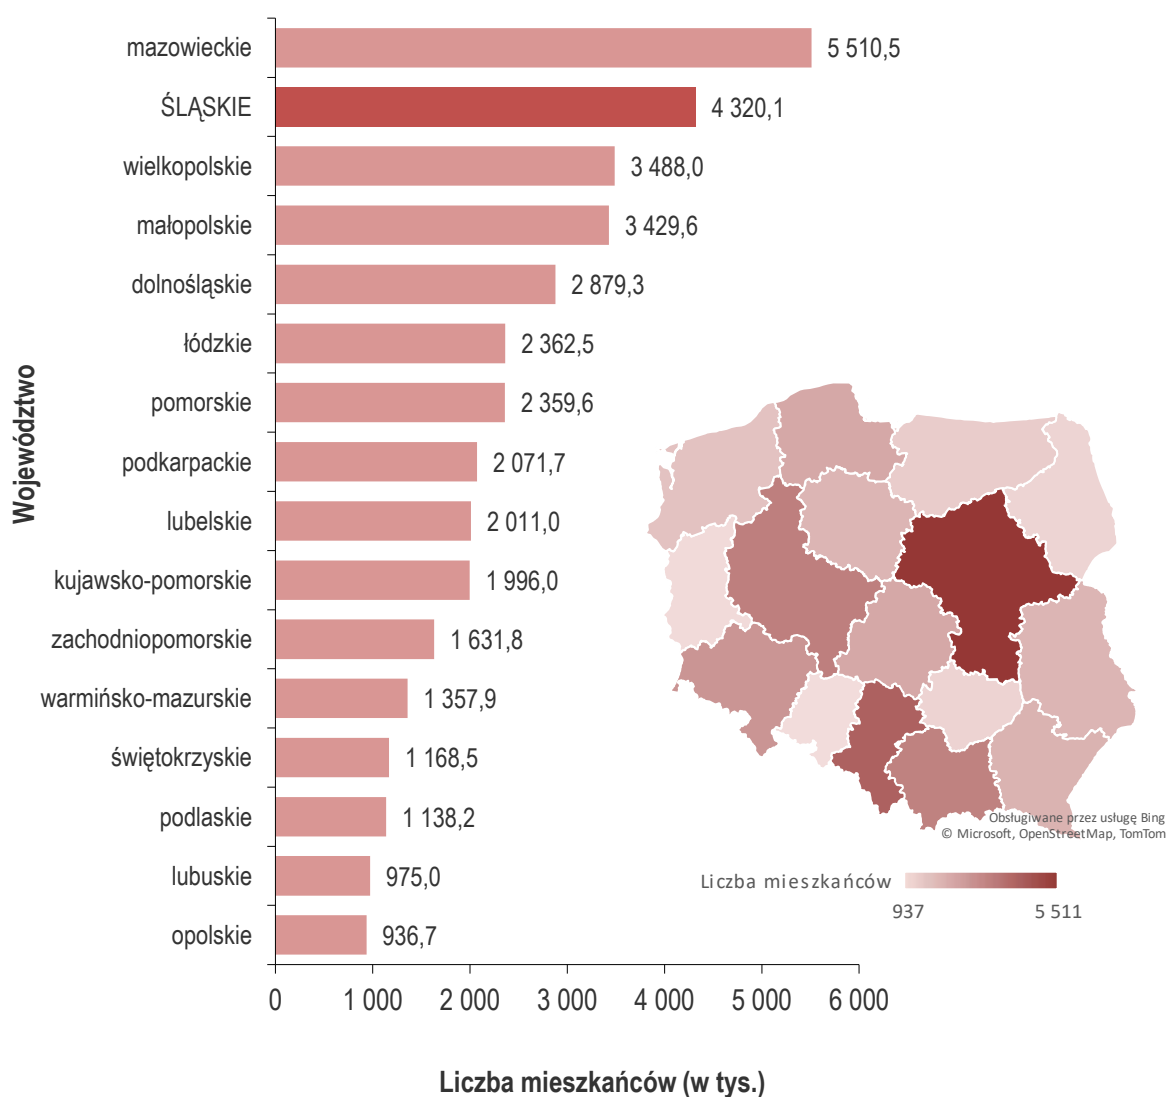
Województwo

| | |
|---|---|
| mazowieckie | 5 510,5 |
| ŚLĄSKIE | 4 320,1 |
| wielkopolskie | 3 488,0 |
| małopolskie | 3 429,6 |
| dolnośląskie | 2 879,3 |
| łódzkie | 2 362,5 |
| pomorskie | 2 359,6 |
| podkarpackie | 2 071,7 |
| lubelskie | 2 011,0 |
| kujawsko-pomorskie | 1 996,0 |
| zachodniopomorskie | 1 631,8 |
| warmińsko-mazurskie | 1 357,9 |
| świętokrzyskie | 1 168,5 |
| podlaskie | 1 138,2 |
| lubuskie | 975,0 |
| opolskie | 936,7 |

0 1 000 2 000 3 000 4 000 5 000 6 000

Liczba mieszkańców (w tys.)

Obsługiwane przez usługę Bing
© Microsoft, OpenStreetMap, TomTom

Liczba mieszkańców
937 5 511